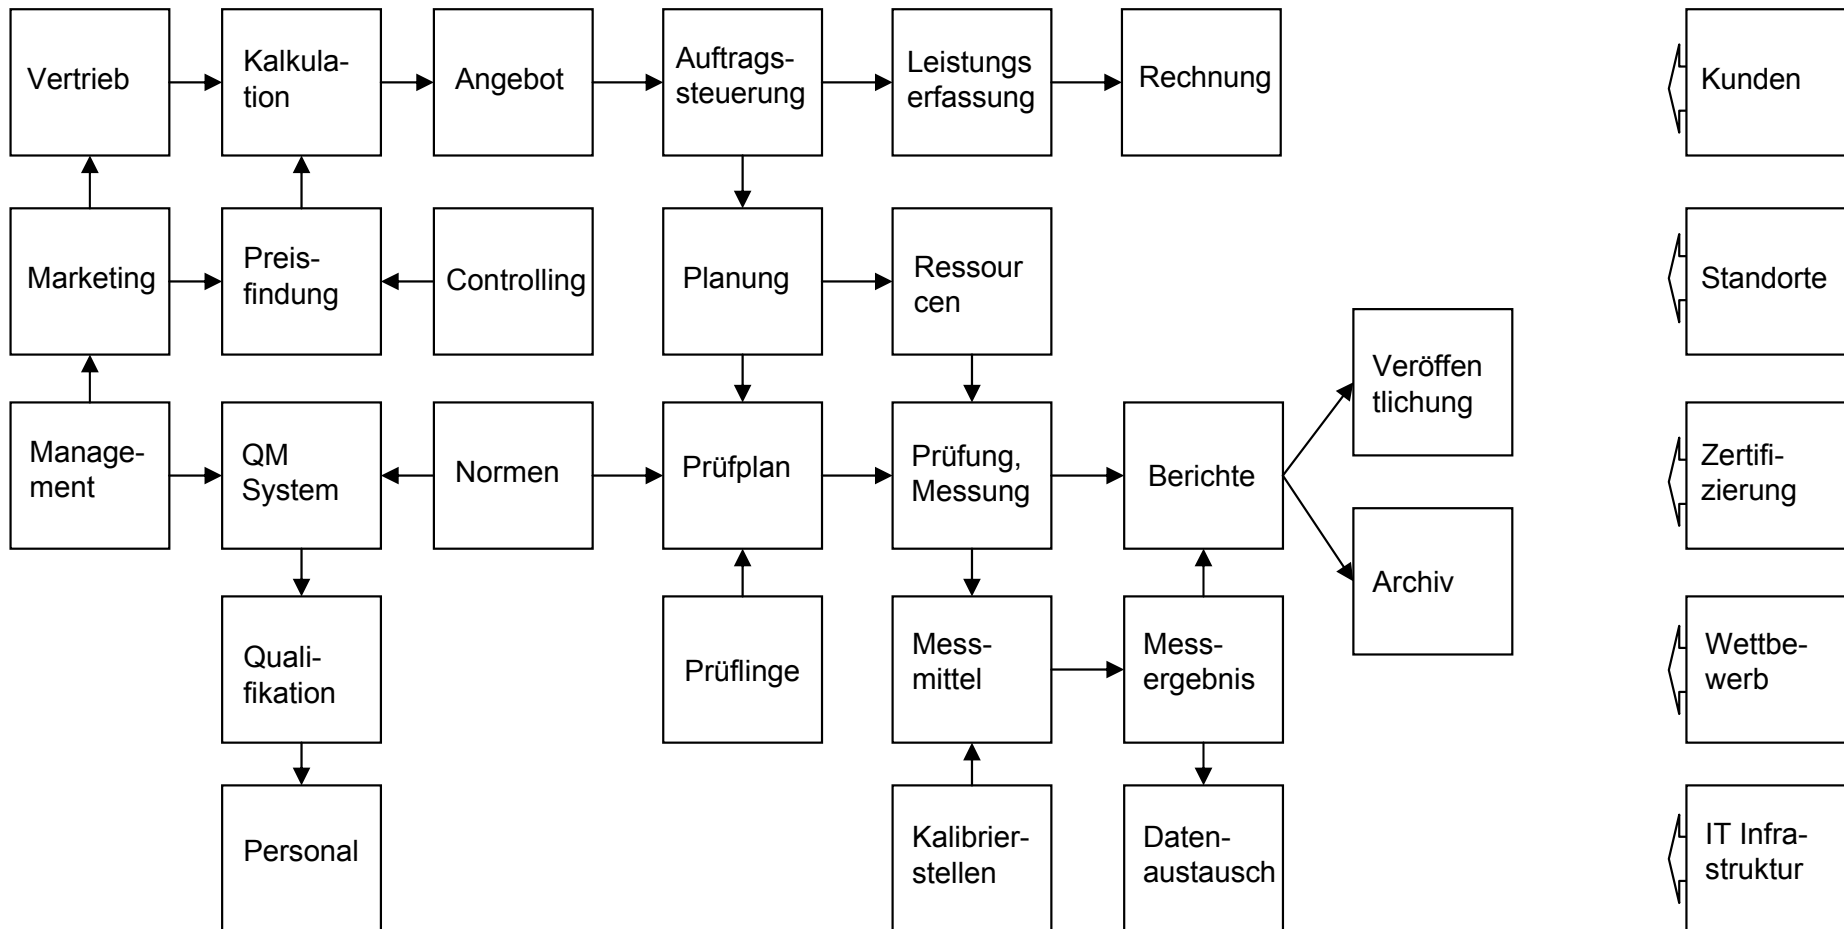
Vertrieb

Kalkulation

Angebot

Auftragssteuerung

Leistungserfassung

Rechnung

Kunden

Marketing

Preisfindung

Controlling

Planung

Ressour cen

Standorte

Veröffen tlichung

Management

QM System

Normen

Prüfplan

Prüfung, Messung

Berichte

Zertifizierung

Archiv

Qualifikation

Prüflinge

Messmittel

Messergebnis

Wettbewerb

Personal

Kalibrierstellen

Datenaustausch

IT Infrastruktur